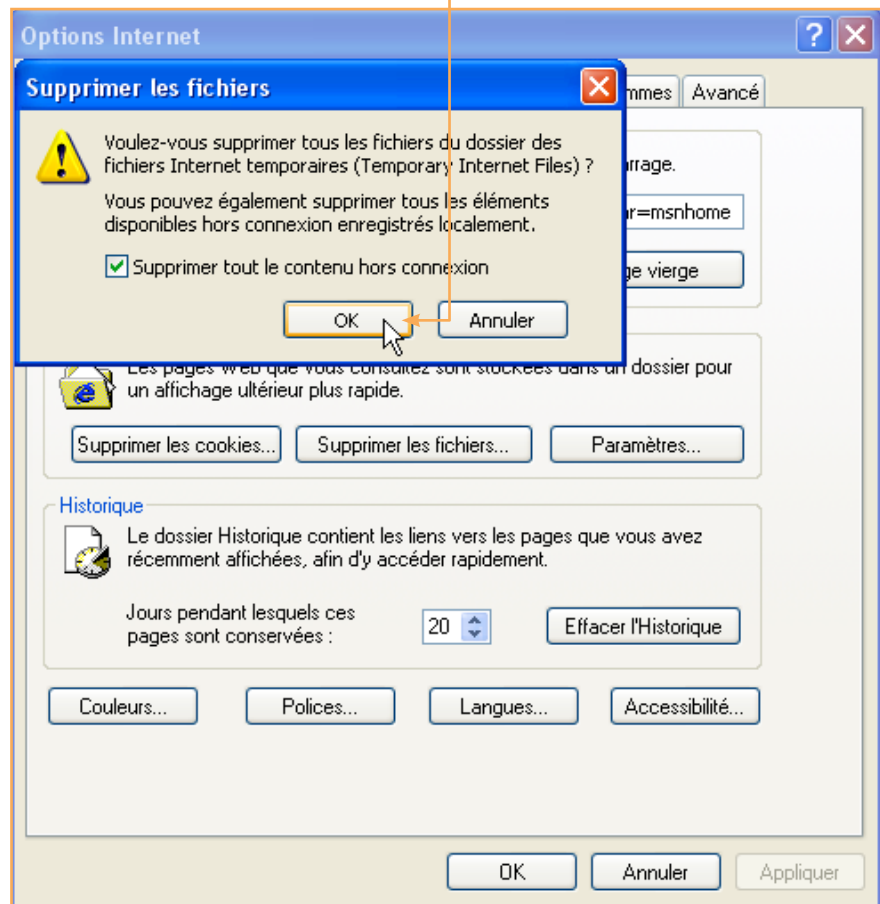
Options Internet

?

Supprimer les fichiers

mmes

Avancé

Voulez-vous supprimer tous les fichiers du dossier des fichiers Internet temporaires (Temporary Internet Files) ?

rrage.

Vous pouvez également supprimer tous les éléments disponibles hors connexion enregistrés localement.

ar=msnhome

Supprimer tout le contenu hors connexion

ge vierge

OK

Annuler

Les pages Web que vous consultez sont stockées dans un dossier pour un affichage ultérieur plus rapide.

Supprimer les cookies...

Supprimer les fichiers...

Paramètres...

Historique

Le dossier Historique contient les liens vers les pages que vous avez récemment affichées, afin d'y accéder rapidement.

Jours pendant lesquels ces pages sont conservées :

20

Effacer l'Historique

Couleurs...

Polices...

Langues...

Accessibilité...

OK

Annuler

Appliquer